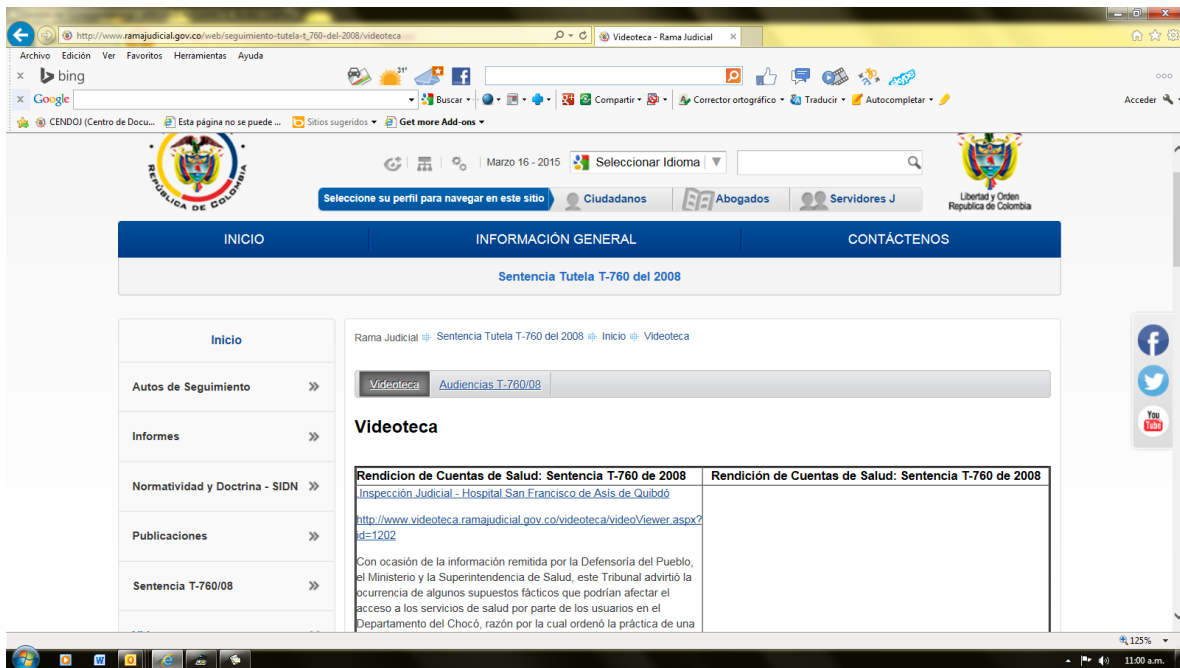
http://www.ramajudicial.gov.co/web/seguimiento-tutela-t_760-del-2008/videoteca

Videoteca - Rama Judicial

Archivo Edición Ver Favoritos Herramientas Ayuda

bing

31°

Google

Buscar

Compartir

Corrector ortográfico

Traducir

Autocompletar

Acceder

CENDOJ (Centro de Docu...

Esta página no se puede ...

Sitios sugeridos

Get more Add-ons

REPÚBLICA DE COLOMBIA

Marzo 16 - 2015

Seleccionar Idioma

Seleccione su perfil para navegar en este sitio

Ciudadanos

Abogados

Servidores J

Libertad y Orden
Republica de Colombia

INICIO

INFORMACIÓN GENERAL

CONTÁCTENOS

Sentencia Tutela T-760 del 2008

Inicio

Autos de Seguimiento

Informes

Normatividad y Doctrina - SIDN

Publicaciones

Sentencia T-760/08

Rama Judicial Sentencia Tutela T-760 del 2008 Inicio Videoteca

Videoteca

Audiencias T-760/08

Videoteca

| Rendicion de Cuentas de Salud: Sentencia T-760 de 2008 | Rendición de Cuentas de Salud: Sentencia T-760 de 2008 |
|---|---|
| Inspección Judicial - Hospital San Francisco de Asís de Quibdó<br><br>http://www.videoteca.ramajudicial.gov.co/videoteca/videoViewer.aspx?id=1202<br><br>Con ocasión de la información remitida por la Defensoría del Pueblo, el Ministerio y la Superintendencia de Salud, este Tribunal advirtió la ocurrencia de algunos supuestos fácticos que podrían afectar el acceso a los servicios de salud por parte de los usuarios en el Departamento del Chocó, razón por la cual ordenó la práctica de una | |

You Tube

125%

11:00 a.m.